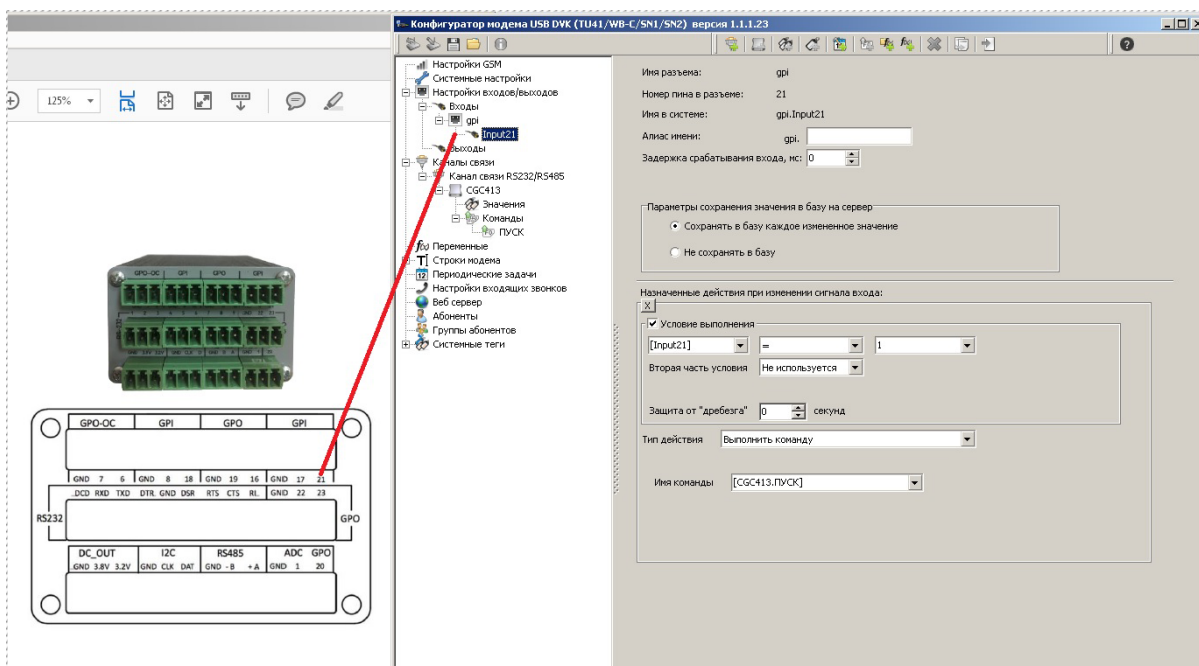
125%

GPO-OC GPI GPO GPI

GND 7 6 GND 8 18 GND 19 16 GND 17 21
DCD RXD TXD DTR GND DSR RTS CTS RI GND 22 23
RS232 GPO
DC_OUT I2C RS485 ADC GPO
GND 3.8V 3.2V GND CLK DAT GND -B +A GND 1 20

Конфигуратор модема USB DVK (TU41/WB-C/SN1/SN2) версия 1.1.1.23

Настройки GSM
Системные настройки
Настройки входов/выходов
Входы
gpi
Input21
Выходы
Каналы связи
Канал связи RS232/RS485
CGC413
Значения
Команды
ПУСК
Переменные
Строки модема
Периодические задачи
Настройки входящих звонков
Веб сервер
Абоненты
Группы абонентов
Системные теги

Имя разъема: gpi
Номер пина в разъеме: 21
Имя в системе: gpi.Input21
Алиас имени: gpi.
Задержка срабатывания входа, мс: 0

Параметры сохранения значения в базу на сервер
Сохранять в базу каждое измененное значение
Не сохранять в базу

Назначенные действия при изменении сигнала входа:
X
Условие выполнения
[Input21] = 1
Вторая часть условия Не используется
Защита от "дребезга" 0 секунд
Тип действия Выполнить команду
Имя команды [CGC413.ПУСК]